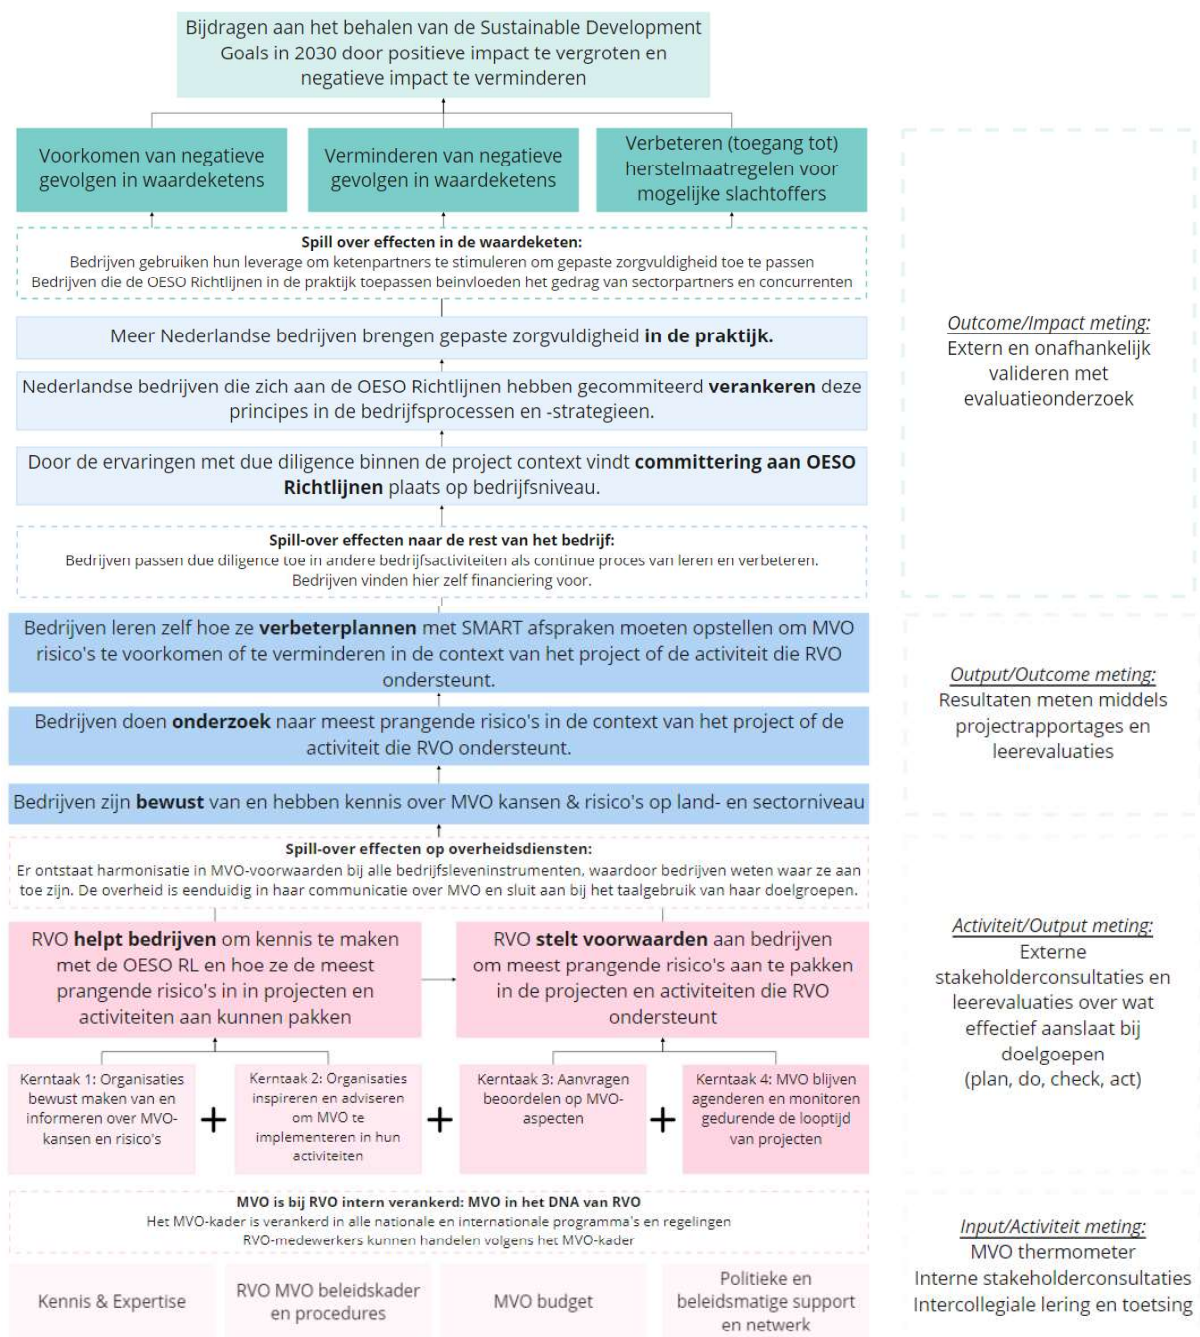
Bijdragen aan het behalen van de Sustainable Development Goals in 2030 door positieve impact te vergroten en negatieve impact te verminderen

Voorkomen van negatieve gevolgen in waardeketens

Verminderen van negatieve gevolgen in waardeketens

Verbeteren (toegang tot) herstelmaatregelen voor mogelijke slachtoffers

**Spill over effecten in de waardeketen:**
Bedrijven gebruiken hun leverage om ketenpartners te stimuleren om gepaste zorgvuldigheid toe te passen
Bedrijven die de OESO Richtlijnen in de praktijk toepassen beïnvloeden het gedrag van sectorpartners en concurrenten

Meer Nederlandse bedrijven brengen gepaste zorgvuldigheid **in de praktijk.**

Nederlandse bedrijven die zich aan de OESO Richtlijnen hebben gecommiteerd **verankeren** deze principes in de bedrijfsprocessen en -strategieen.

Door de ervaringen met due diligence binnen de project context vindt **committering aan OESO Richtlijnen** plaats op bedrijfsniveau.

**Spill-over effecten naar de rest van het bedrijf:**
Bedrijven passen due diligence toe in andere bedrijfsactiviteiten als continue proces van leren en verbeteren.
Bedrijven vinden hier zelf financiering voor.

Bedrijven leren zelf hoe ze **verbeterplannen** met SMART afspraken moeten opstellen om MVO risico's te voorkomen of te verminderen in de context van het project of de activiteit die RVO ondersteunt.

Bedrijven doen **onderzoek** naar meest prangende risico's in de context van het project of de activiteit die RVO ondersteunt.

Bedrijven zijn **bewust** van en hebben kennis over MVO kansen & risico's op land- en sectorniveau

**Spill-over effecten op overheidsdiensten:**
Er ontstaat harmonisatie in MVO-voorwaarden bij alle bedrijfsleveninstrumenten, waardoor bedrijven weten waar ze aan toe zijn. De overheid is eenduidig in haar communicatie over MVO en sluit aan bij het taalgebruik van haar doelgroepen.

RVO **helpt bedrijven** om kennis te maken met de OESO RL en hoe ze de meest prangende risico's in in projecten en activiteiten aan kunnen pakken

RVO **stelt voorwaarden** aan bedrijven om meest prangende risico's aan te pakken in de projecten en activiteiten die RVO ondersteunt

Kerntaak 1: Organisaties bewust maken van en informeren over MVO-kansen en risico's

+

Kerntaak 2: Organisaties inspireren en adviseren om MVO te implementeren in hun activiteiten

+

Kerntaak 3: Aanvragen beoordelen op MVO-aspecten

+

Kerntaak 4: MVO blijven agenderen en monitoren gedurende de looptijd van projecten

**MVO is bij RVO intern verankerd: MVO in het DNA van RVO**
Het MVO-kader is verankerd in alle nationale en internationale programma's en regelingen
RVO-medewerkers kunnen handelen volgens het MVO-kader

Kennis & Expertise

RVO MVO beleidskader en procedures

MVO budget

Politieke en beleidsmatige support en netwerk

*Outcome/Impact meting:*
Extern en onafhankelijk valideren met evaluatieonderzoek

*Output/Outcome meting:*
Resultaten meten middels projectrapportages en leerevaluaties

*Activiteit/Output meting:*
Externe stakeholderconsultaties en leerevaluaties over wat effectief aanslaat bij doelgoepen (plan, do, check, act)

*Input/Activiteit meting:*
MVO thermometer
Interne stakeholderconsultaties
Intercollegiale lering en toetsing